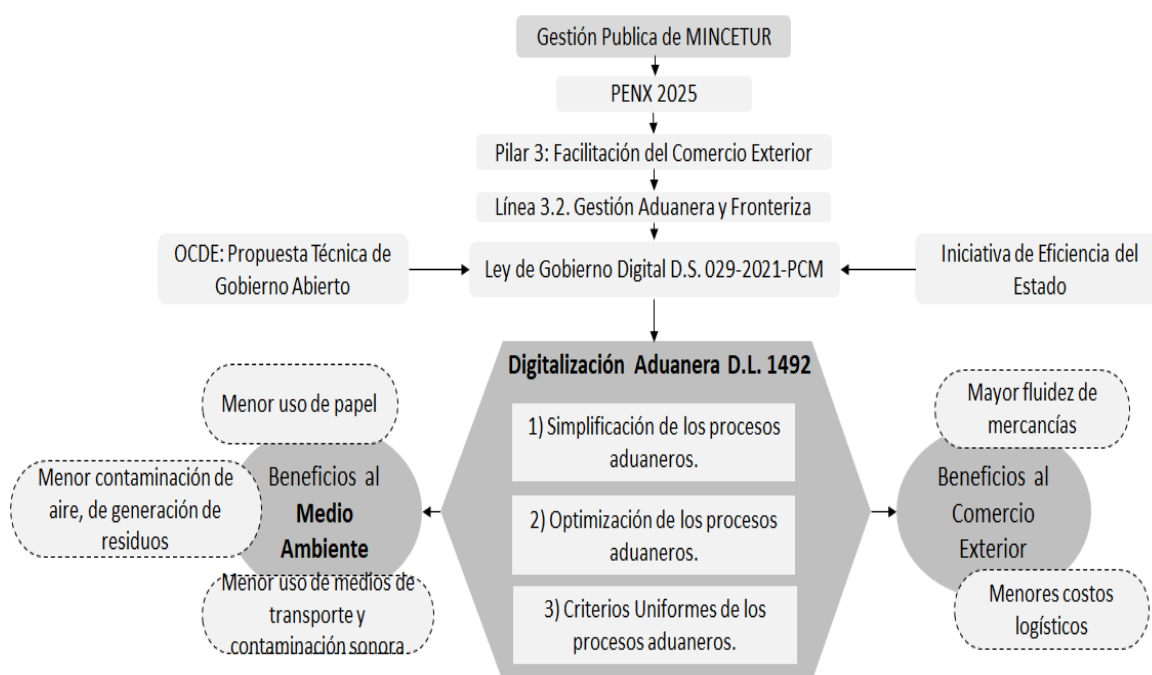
Gestión Publica de MINCETUR

PENX 2025

Pilar 3: Facilitación del Comercio Exterior

Línea 3.2. Gestión Aduanera y Fronteriza

OCDE: Propuesta Técnica de Gobierno Abierto

Ley de Gobierno Digital D.S. 029-2021-PCM

Iniciativa de Eficiencia del Estado

Digitalización Aduanera D.L. 1492

1) Simplificación de los procesos aduaneros.

2) Optimización de los procesos aduaneros.

3) Criterios Uniformes de los procesos aduaneros.

Menor uso de papel

Menor contaminación de aire, de generación de residuos

Beneficios al Medio Ambiente

Menor uso de medios de transporte y contaminación sonora

Mayor fluidez de mercancías

Beneficios al Comercio Exterior

Menores costos logísticos